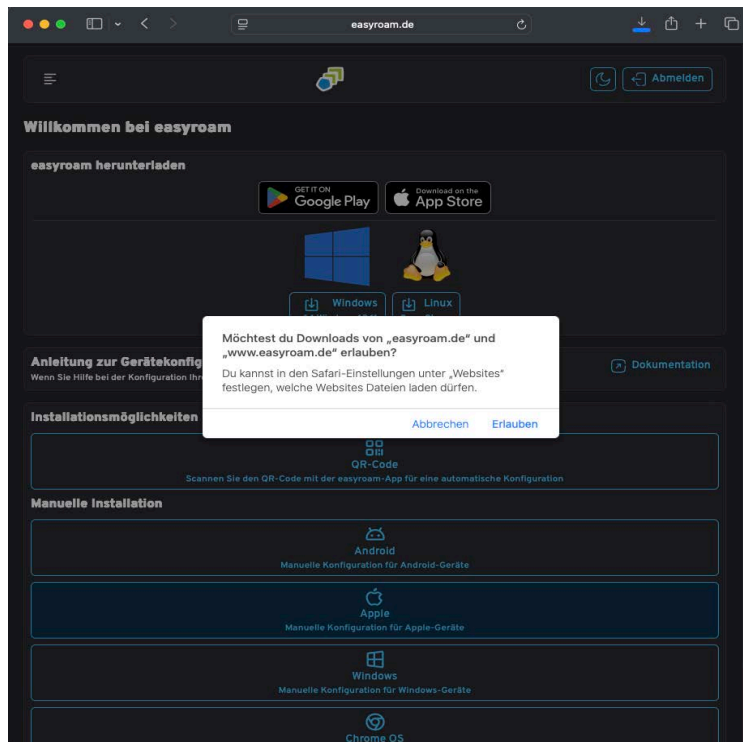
easyroam.de

Abmelden

Willkommen bei easyroam

easyroam herunterladen

GET IT ON Google Play

Download on the App Store

Windows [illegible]

Linux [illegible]

Möchtest du Downloads von „easyroam.de" und „www.easyroam.de" erlauben?

Du kannst in den Safari-Einstellungen unter „Websites" festlegen, welche Websites Dateien laden dürfen.

Abbrechen Erlauben

Anleitung zur Gerätekonfig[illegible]

Wenn Sie Hilfe bei der Konfiguration Ihr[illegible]

Dokumentation

Installationsmöglichkeiten

QR-Code

Scannen Sie den QR-Code mit der easyroam-App für eine automatische Konfiguration

Manuelle Installation

Android

Manuelle Konfiguration für Android-Geräte

Apple

Manuelle Konfiguration für Apple-Geräte

Windows

Manuelle Konfiguration für Windows-Geräte

Chrome OS